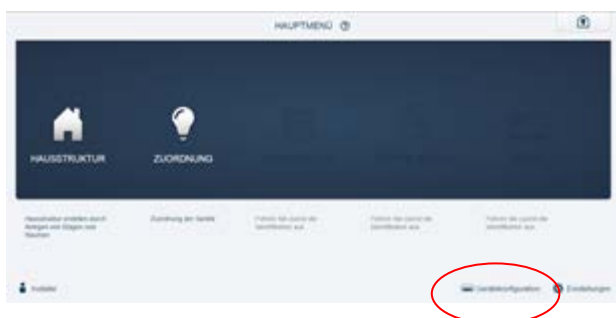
HAUPTMENÜ

HAUSSTRUKTUR

ZUORDNUNG

Hausstruktur erstellen durch Anlegen von Etagen und Räumen

Zuordnung der Geräte

Führen Sie zuerst die Identifikation aus

Führen Sie zuerst die Identifikation aus

Führen Sie zuerst die Identifikation aus

Installer

Gerätekonfiguration

Einstellungen